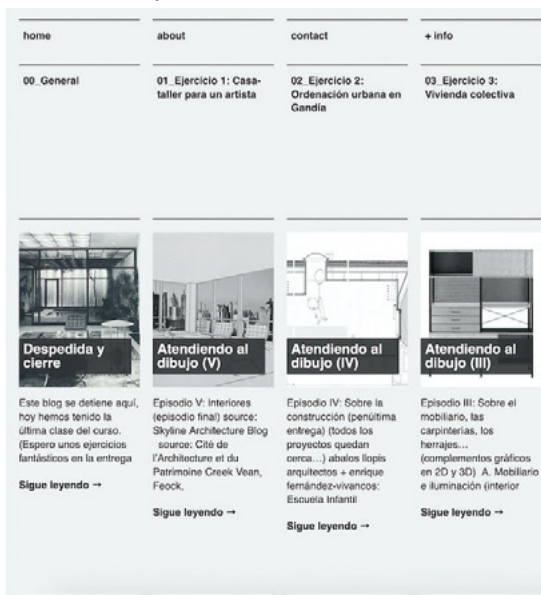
home

about

contact

+ info

00_General

01_Ejercicio 1: Casa-taller para un artista

02_Ejercicio 2: Ordenación urbana en Gandía

03_Ejercicio 3: Vivienda colectiva

Despedida y cierre

Este blog se detiene aquí, hoy hemos tenido la última clase del curso. (Espero unos ejercicios fantásticos en la entrega

Sigue leyendo →

Atendiendo al dibujo (V)

Episodio V: Interiores (episodio final) source: Skyline Architecture Blog source: Cité de l'Architecture et du Patrimoine Creek Vean, Feock,

Sigue leyendo →

Atendiendo al dibujo (IV)

Episodio IV: Sobre la construcción (penúltima entrega) (todos los proyectos quedan cerca…) abalos llopis arquitectos + enrique fernández-vivancos: Escuela Infantil

Sigue leyendo →

Atendiendo al dibujo (III)

Episodio III: Sobre el mobiliario, las carpinterías, los herrajes… (complementos gráficos en 2D y 3D) A. Mobiliario e iluminación (interior

Sigue leyendo →